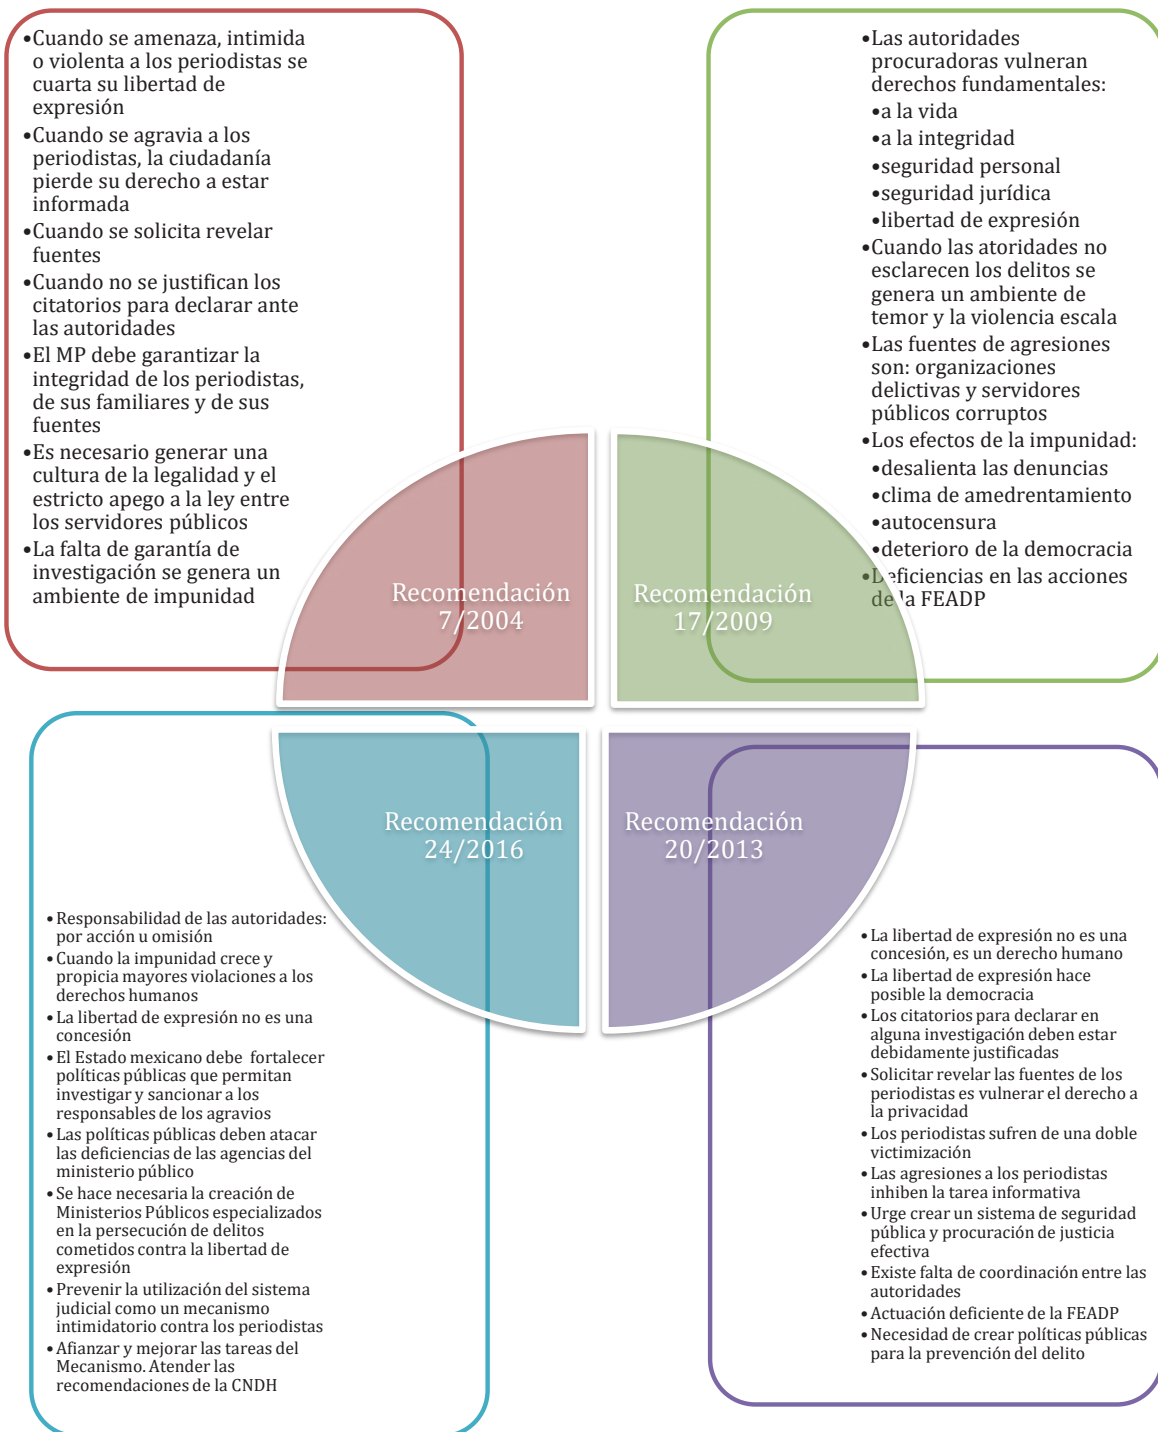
•Cuando se amenaza, intimida o violenta a los periodistas se cuarta su libertad de expresión
•Cuando se agravia a los periodistas, la ciudadanía pierde su derecho a estar informada
•Cuando se solicita revelar fuentes
•Cuando no se justifican los citatorios para declarar ante las autoridades
•El MP debe garantizar la integridad de los periodistas, de sus familiares y de sus fuentes
•Es necesario generar una cultura de la legalidad y el estricto apego a la ley entre los servidores públicos
•La falta de garantía de investigación se genera un ambiente de impunidad

•Las autoridades procuradoras vulneran derechos fundamentales:
•a la vida
•a la integridad
•seguridad personal
•seguridad jurídica
•libertad de expresión
•Cuando las atoridades no esclarecen los delitos se genera un ambiente de temor y la violencia escala
•Las fuentes de agresiones son: organizaciones delictivas y servidores públicos corruptos
•Los efectos de la impunidad:
•desalienta las denuncias
•clima de amedrentamiento
•autocensura
•deterioro de la democracia
•Deficiencias en las acciones de la FEADP

Recomendación 7/2004

Recomendación 17/2009

Recomendación 24/2016

Recomendación 20/2013

•Responsabilidad de las autoridades: por acción u omisión
•Cuando la impunidad crece y propicia mayores violaciones a los derechos humanos
•La libertad de expresión no es una concesión
•El Estado mexicano debe fortalecer políticas públicas que permitan investigar y sancionar a los responsables de los agravios
•Las políticas públicas deben atacar las deficiencias de las agencias del ministerio público
•Se hace necesaria la creación de Ministerios Públicos especializados en la persecución de delitos cometidos contra la libertad de expresión
•Prevenir la utilización del sistema judicial como un mecanismo intimidatorio contra los periodistas
•Afianzar y mejorar las tareas del Mecanismo. Atender las recomendaciones de la CNDH

•La libertad de expresión no es una concesión, es un derecho humano
•La libertad de expresión hace posible la democracia
•Los citatorios para declarar en alguna investigación deben estar debidamente justificadas
•Solicitar revelar las fuentes de los periodistas es vulnerar el derecho a la privacidad
•Los periodistas sufren de una doble victimización
•Las agresiones a los periodistas inhiben la tarea informativa
•Urge crear un sistema de seguridad pública y procuración de justicia efectiva
•Existe falta de coordinación entre las autoridades
•Actuación deficiente de la FEADP
•Necesidad de crear políticas públicas para la prevención del delito